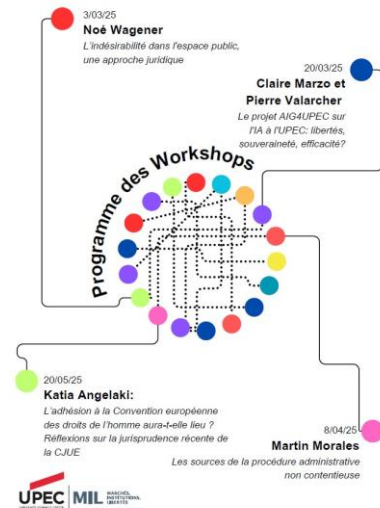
3/03/25
Noé Wagener
L'indésirabilité dans l'espace public, une approche juridique

20/03/25
Claire Marzo et Pierre Valarcher
Le projet AIG4UPEC sur l'IA à l'UPEC: libertés, souveraineté, efficacité?

Programme des Workshops

20/05/25
Katia Angelaki:
L'adhésion à la Convention européenne des droits de l'homme aura-t-elle lieu ? Réflexions sur la jurisprudence récente de la CJUE

8/04/25
Martin Morales
Les sources de la procédure administrative non contentieuse

UPEC | MIL MARCHÉS, INSTITUTIONS, LIBERTÉS